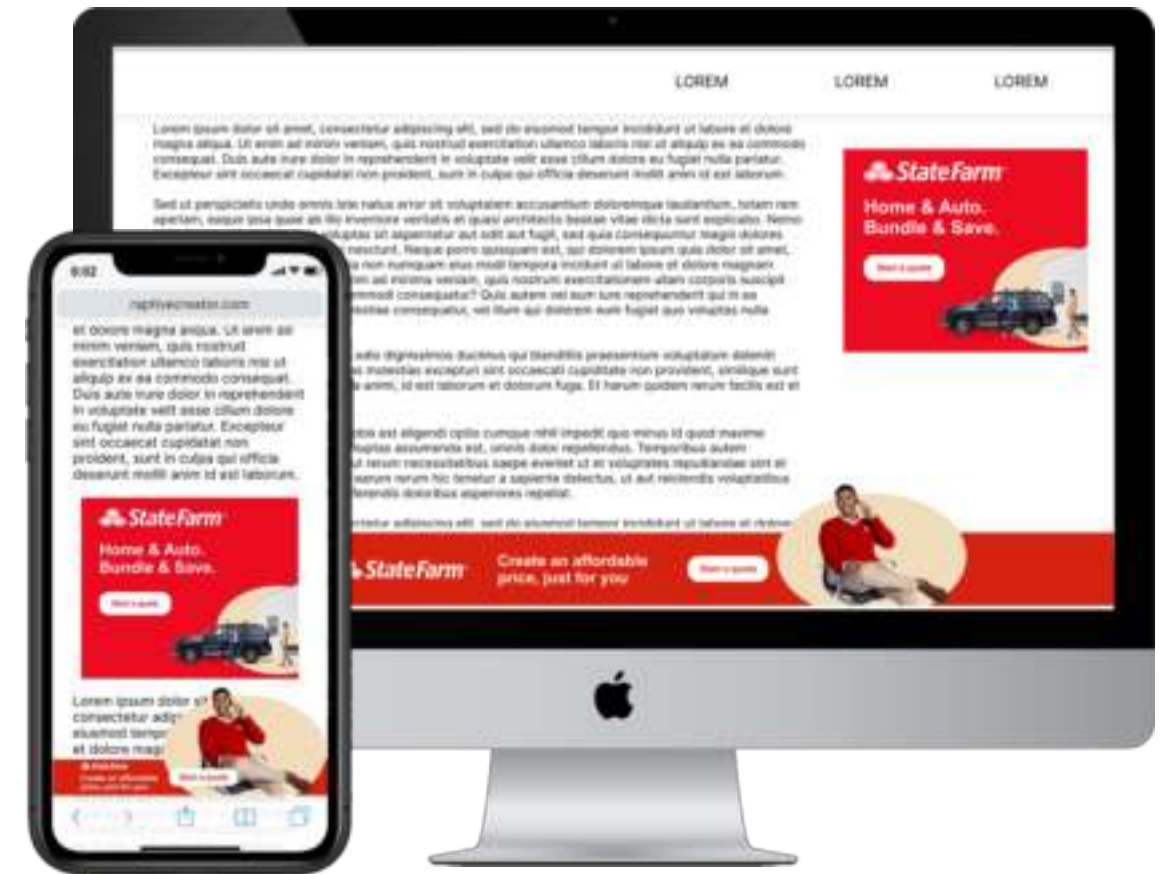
LOREM LOREM LOREM

Lorem ipsum dolor sit amet, consectetur adipiscing elit, sed do eiusmod tempor incididunt ut labore et dolore magna aliqua. Ut enim ad minim veniam, quis nostrud exercitation ullamco laboris nisi ut aliquip ex ea commodo consequat. Duis aute irure dolor in reprehenderit in voluptate velit esse cillum dolore eu fugiat nulla pariatur. Excepteur sint occaecat cupidatat non proident, sunt in culpa qui officia deserunt mollit anim id est laborum.

Sed ut perspiciatis unde omnis iste natus error sit voluptatem accusantium doloremque laudantium, totam rem aperiam, eaque ipsa quae ab illo inventore veritatis et quasi architecto beatae vitae dicta sunt explicabo. Nemo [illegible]

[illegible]

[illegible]

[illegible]

State Farm
Home & Auto. Bundle & Save.
Start a quote

State Farm
Create an affordable price, just for you
Start a quote

9:02
captivecreator.com

et dolore magna aliqua. Ut enim ad minim veniam, quis nostrud exercitation ullamco laboris nisi ut aliquip ex ea commodo consequat. Duis aute irure dolor in reprehenderit in voluptate velit esse cillum dolore eu fugiat nulla pariatur. Excepteur sint occaecat cupidatat non proident, sunt in culpa qui officia deserunt mollit anim id est laborum.

State Farm
Home & Auto. Bundle & Save.
Start a quote

Lorem ipsum dolor sit consectetur adip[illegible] eiusmod tempo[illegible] et dolore magn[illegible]

State Farm
Create an affordable price, just for you
Start a quote